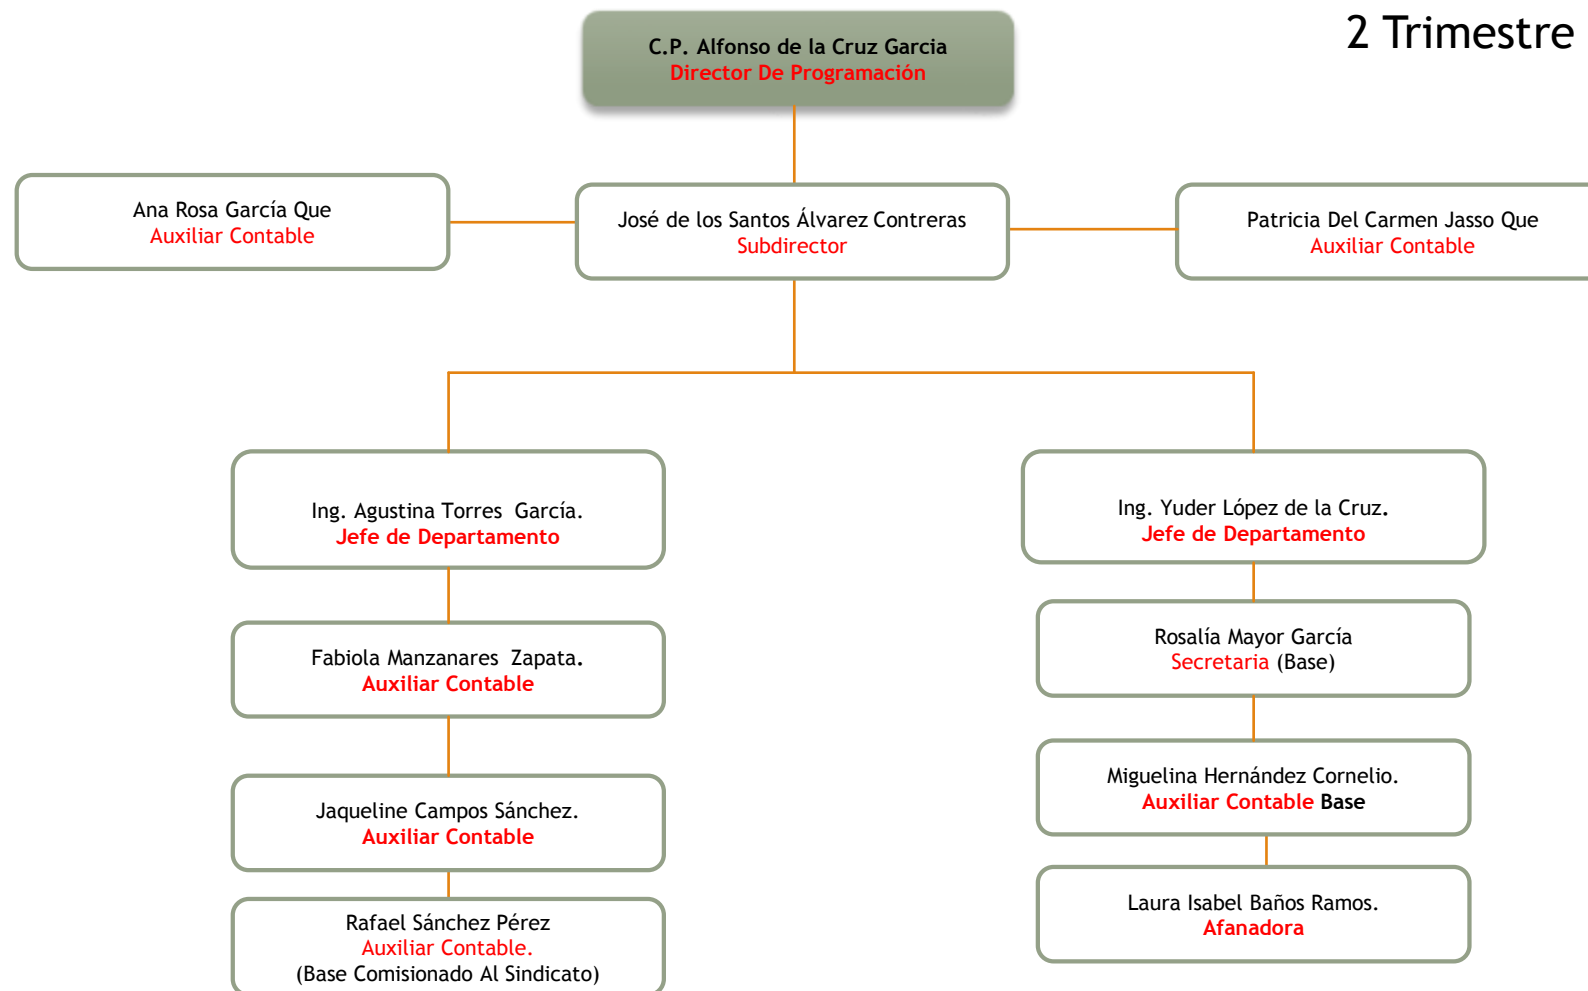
2 Trimestre

C.P. Alfonso de la Cruz Garcia
Director De Programación

Ana Rosa García Que
Auxiliar Contable

José de los Santos Álvarez Contreras
Subdirector

Patricia Del Carmen Jasso Que
Auxiliar Contable

Ing. Agustina Torres García.
Jefe de Departamento

Fabiola Manzanares Zapata.
Auxiliar Contable

Jaqueline Campos Sánchez.
Auxiliar Contable

Rafael Sánchez Pérez
Auxiliar Contable.
(Base Comisionado Al Sindicato)

Ing. Yuder López de la Cruz.
Jefe de Departamento

Rosalía Mayor García
Secretaria (Base)

Miguelina Hernández Cornelio.
Auxiliar Contable Base

Laura Isabel Baños Ramos.
Afanadora